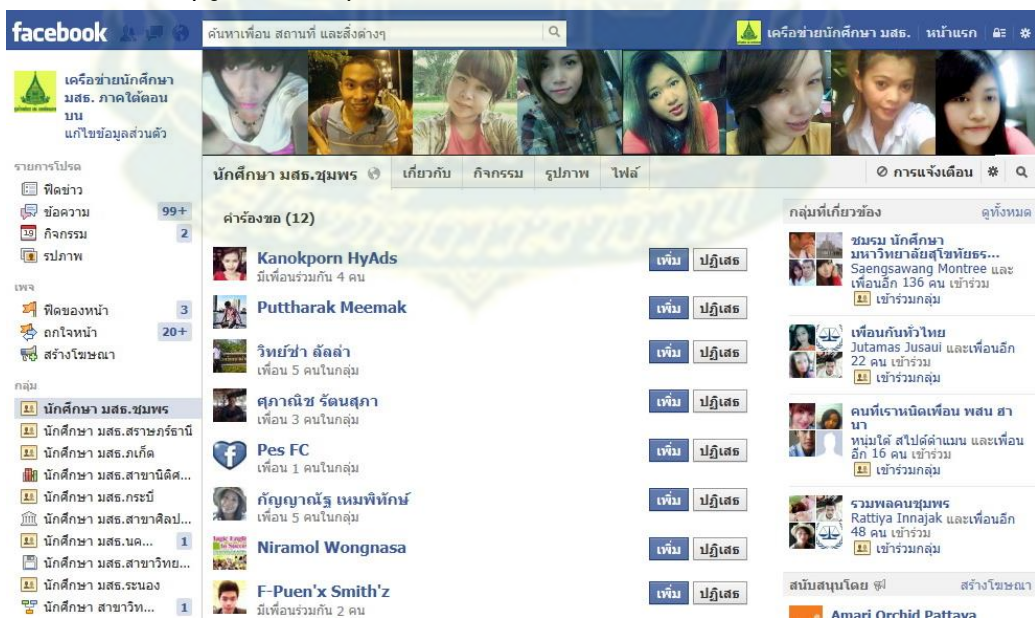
facebook

ค้นหาเพื่อน สถานที่ และสิ่งต่างๆ

เครือข่ายนักศึกษา มสธ. หน้าแรก

เครือข่ายนักศึกษา มสธ. ภาคใต้ตอนบน
แก้ไขข้อมูลส่วนตัว

รายการโปรด
ฟีดข่าว
ข้อความ 99+
กิจกรรม 2
รูปภาพ

เพจ
ฟีดของหน้า 3
ถูกใจหน้า 20+
สร้างโฆษณา

กลุ่ม
นักศึกษา มสธ.ชุมพร
นักศึกษา มสธ.สุราษฎร์ธานี
นักศึกษา มสธ.ภูเก็ต
นักศึกษา มสธ.สาขานิติศ...
นักศึกษา มสธ.กระบี่
นักศึกษา มสธ.สาขาศิลป...
นักศึกษา มสธ.นค... 1
นักศึกษา มสธ.สาขาวิทย...
นักศึกษา มสธ.ระนอง
นักศึกษา สาขาวิท... 1

นักศึกษา มสธ.ชุมพร | เกี่ยวกับ | กิจกรรม | รูปภาพ | ไฟล์ | การแจ้งเตือน

คำร้องขอ (12)

Kanokporn HyAds
มีเพื่อนร่วมกัน 4 คน
เพิ่ม ปฏิเสธ

Puttharak Meemak
เพิ่ม ปฏิเสธ

วิทย์ช่า ลัลล่า
เพื่อน 5 คนในกลุ่ม
เพิ่ม ปฏิเสธ

ศุภาณิช รัตนสุภา
เพื่อน 3 คนในกลุ่ม
เพิ่ม ปฏิเสธ

Pes FC
เพื่อน 1 คนในกลุ่ม
เพิ่ม ปฏิเสธ

กัญญาณัฐ เหมพิทักษ์
เพื่อน 5 คนในกลุ่ม
เพิ่ม ปฏิเสธ

Niramol Wongnasa
เพิ่ม ปฏิเสธ

F-Puen'x Smith'z
มีเพื่อนร่วมกัน 2 คน
เพิ่ม ปฏิเสธ

กลุ่มที่เกี่ยวข้อง ดูทั้งหมด

ชมรม นักศึกษา มหาวิทยาลัยสุโขทัยธร...
Saengsawang Montree และเพื่อนอีก 136 คน เข้าร่วม
เข้าร่วมกลุ่ม

เพื่อนกันทั่วไทย
Jutamas Jusaui และเพื่อนอีก 22 คน เข้าร่วม
เข้าร่วมกลุ่ม

คนที่เรานิดเพื่อน พสน ฮา นา
หนุ่มใต้ สไปด์ดำแมน และเพื่อนอีก 16 คน เข้าร่วม
เข้าร่วมกลุ่ม

รวมพลคนชุมพร
Rattiya Innajak และเพื่อนอีก 48 คน เข้าร่วม
เข้าร่วมกลุ่ม

สนับสนุนโดย สร้างโฆษณา
Amari Orchid Pattaya